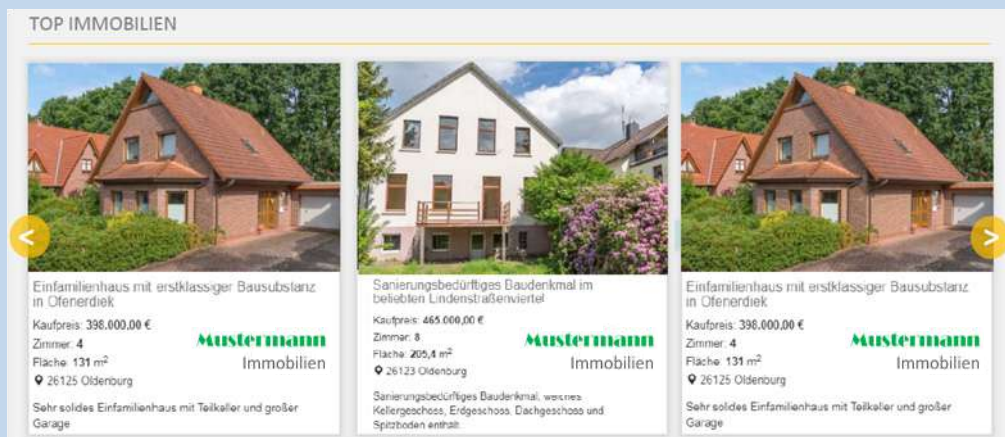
TOP IMMOBILIEN

Einfamilienhaus mit erstklassiger Bausubstanz in Ofenerdiek

Kaufpreis: 398.000,00 €
Zimmer: 4
Fläche: 131 m²
26125 Oldenburg

Mustermann Immobilien

Sehr solides Einfamilienhaus mit Teilkeller und großer Garage

Sanierungsbedürftiges Baudenkmal im beliebten Lindenstraßenviertel

Kaufpreis: 465.000,00 €
Zimmer: 8
Fläche: 205,4 m²
26123 Oldenburg

Mustermann Immobilien

Sanierungsbedürftiges Baudenkmal, welches Kellergeschoss, Erdgeschoss, Dachgeschoss und Spitzboden enthält.

Einfamilienhaus mit erstklassiger Bausubstanz in Ofenerdiek

Kaufpreis: 398.000,00 €
Zimmer: 4
Fläche: 131 m²
26125 Oldenburg

Mustermann Immobilien

Sehr solides Einfamilienhaus mit Teilkeller und großer Garage